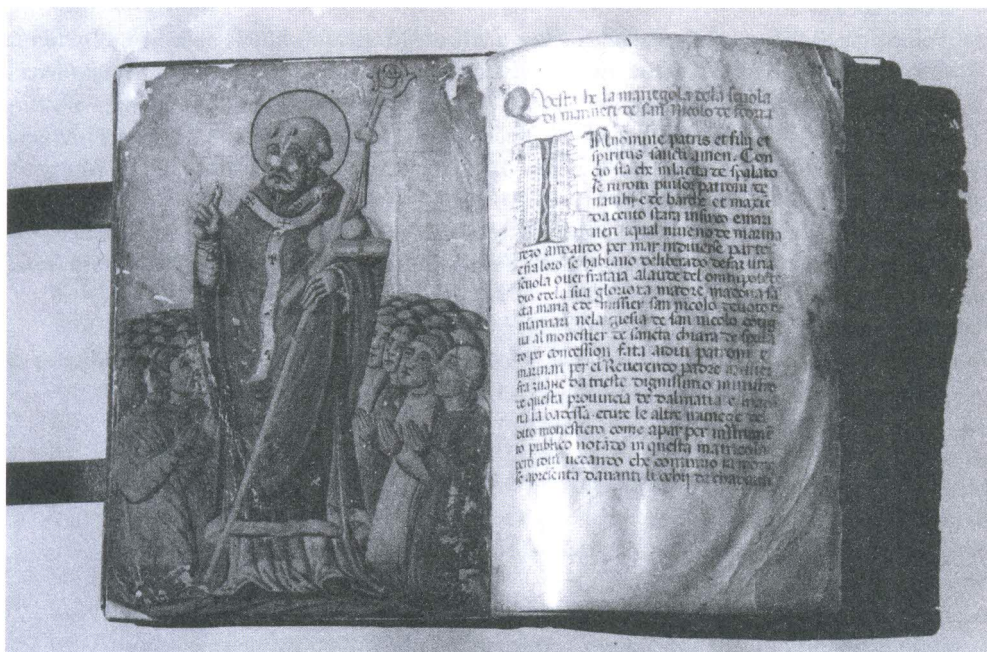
Questa he la mariegola della scuola di marineri de san nicolo de spalato

In nomine patris et filij et spiritus sancti amen. Con cio sia che in la citta de spalato se truovi piuxor patroni de navilij e de barche et maxor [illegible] stati insieme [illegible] neri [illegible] de marina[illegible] per mar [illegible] parte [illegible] se habiano deliberato de far una scuola over fraternita a laude del omnipotente dio et de la sua gloriosa matre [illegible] maria et de misser san nicolo de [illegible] marinari nela giesia de san nicolo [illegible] al monestier de sancta chiara de spalato per concession fatta a dicti patroni e marinari per el Reverendo padre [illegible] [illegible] da trieste dignissimo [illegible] de questa provincia de dalmatia e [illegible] la badessa et tute le altre muneghe del dito monestiero come apar per instrument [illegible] publico notado in questa mariegola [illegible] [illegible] che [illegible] se apresenta davanti li ochij de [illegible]